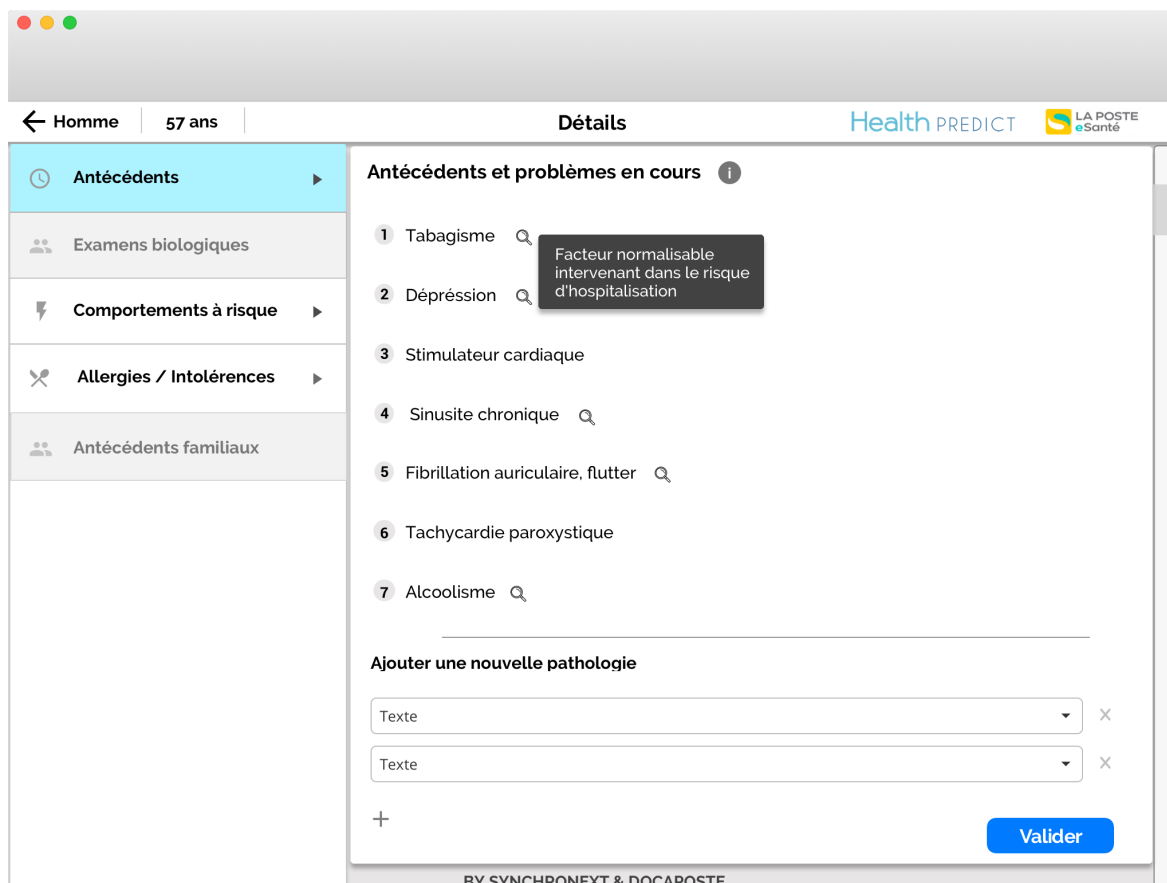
Homme | 57 ans

Détails

Health PREDICT

LA POSTE eSanté

Antécédents

Examens biologiques

Comportements à risque

Allergies / Intolérences

Antécédents familiaux

Antécédents et problèmes en cours

1 Tabagisme

Facteur normalisable intervenant dans le risque d'hospitalisation

2 Dépréssion

3 Stimulateur cardiaque

4 Sinusite chronique

5 Fibrillation auriculaire, flutter

6 Tachycardie paroxystique

7 Alcoolisme

Ajouter une nouvelle pathologie

Texte

Texte

+

Valider

BY SYNCHRONEXT & DOCAPOSTE